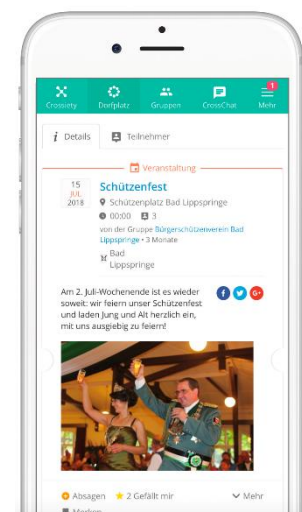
Crossiety Dorfplatz Gruppen CrossChat 1 Mehr

Details Teilnehmer

Veranstaltung

15 JUL 2018

Schützenfest

Schützenplatz Bad Lippspringe

00:00 3

von der Gruppe Bürgerschützenverein Bad Lippspringe • 3 Monate

Bad Lippspringe

Am 2. Juli-Wochenende ist es wieder soweit: wir feiern unser Schützenfest und laden Jung und Alt herzlich ein, mit uns ausgiebig zu feiern!

Absagen 2 Gefällt mir Mehr

Merken